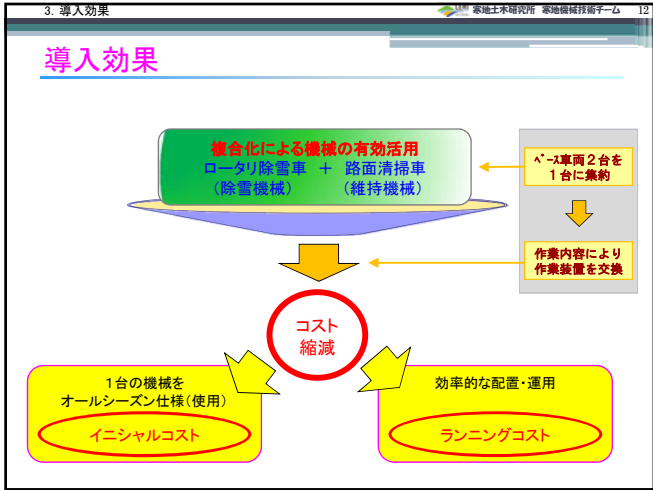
3. 導入効果

寒地土木研究所 寒地機械技術チーム 12

導入効果

複合化による機械の有効活用
ロータリ除雪車 ＋ 路面清掃車
（除雪機械） （維持機械）

ベース車両２台を１台に集約

作業内容により作業装置を交換

コスト縮減

1台の機械をオールシーズン仕様（使用）

イニシャルコスト

効率的な配置・運用

ランニングコスト